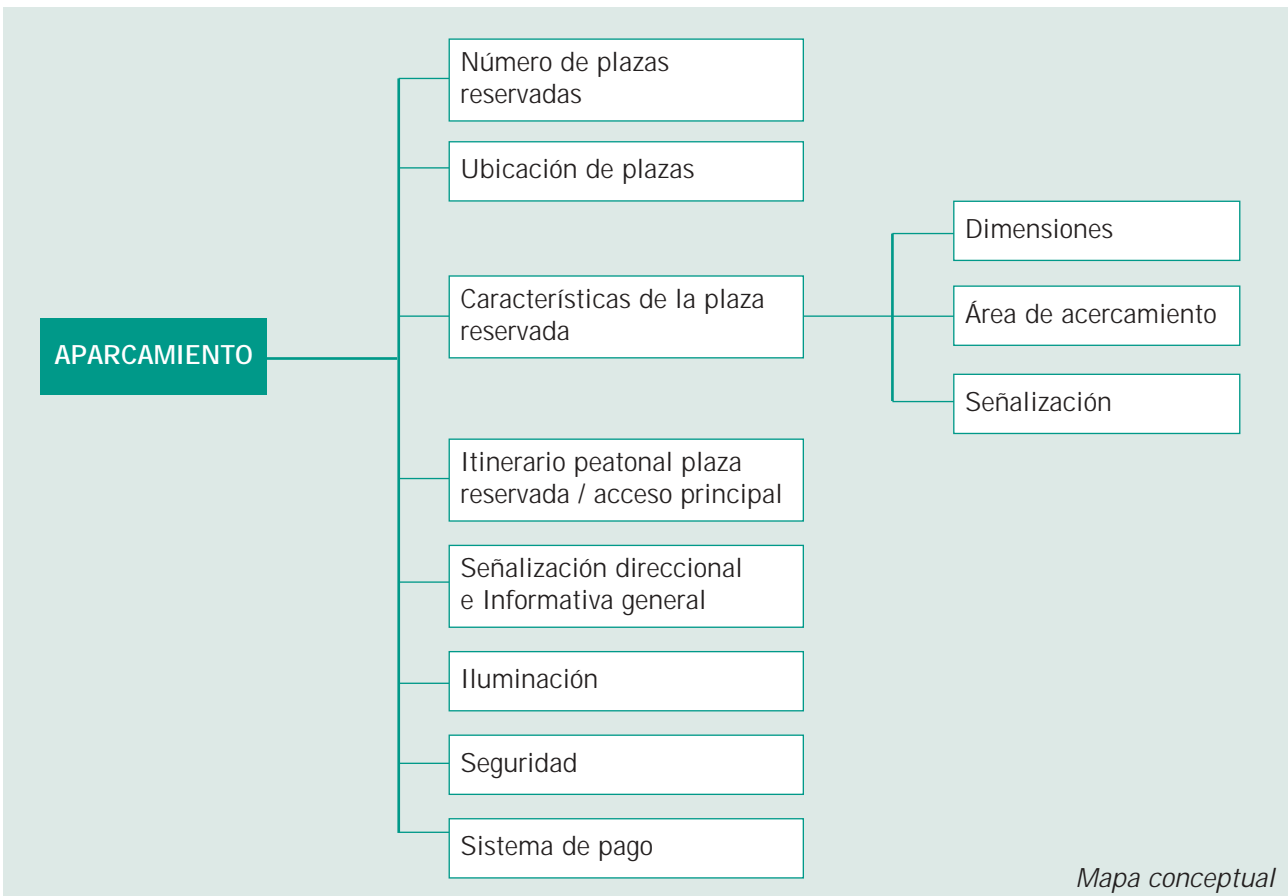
APARCAMIENTO

Número de plazas reservadas

Ubicación de plazas

Características de la plaza reservada

Dimensiones

Área de acercamiento

Señalización

Itinerario peatonal plaza reservada / acceso principal

Señalización direccional e Informativa general

Iluminación

Seguridad

Sistema de pago

Mapa conceptual